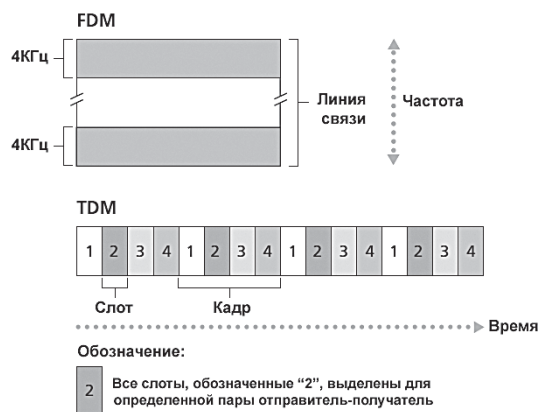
FDM

4КГц

Линия связи

Частота

4КГц

TDM

| 1 | 2 | 3 | 4 | 1 | 2 | 3 | 4 | 1 | 2 | 3 | 4 | 1 | 2 | 3 | 4 |
|---|---|---|---|---|---|---|---|---|---|---|---|---|---|---|---|

Слот

Кадр

Время

Обозначение:

2 Все слоты, обозначенные “2”, выделены для определенной пары отправитель-получатель